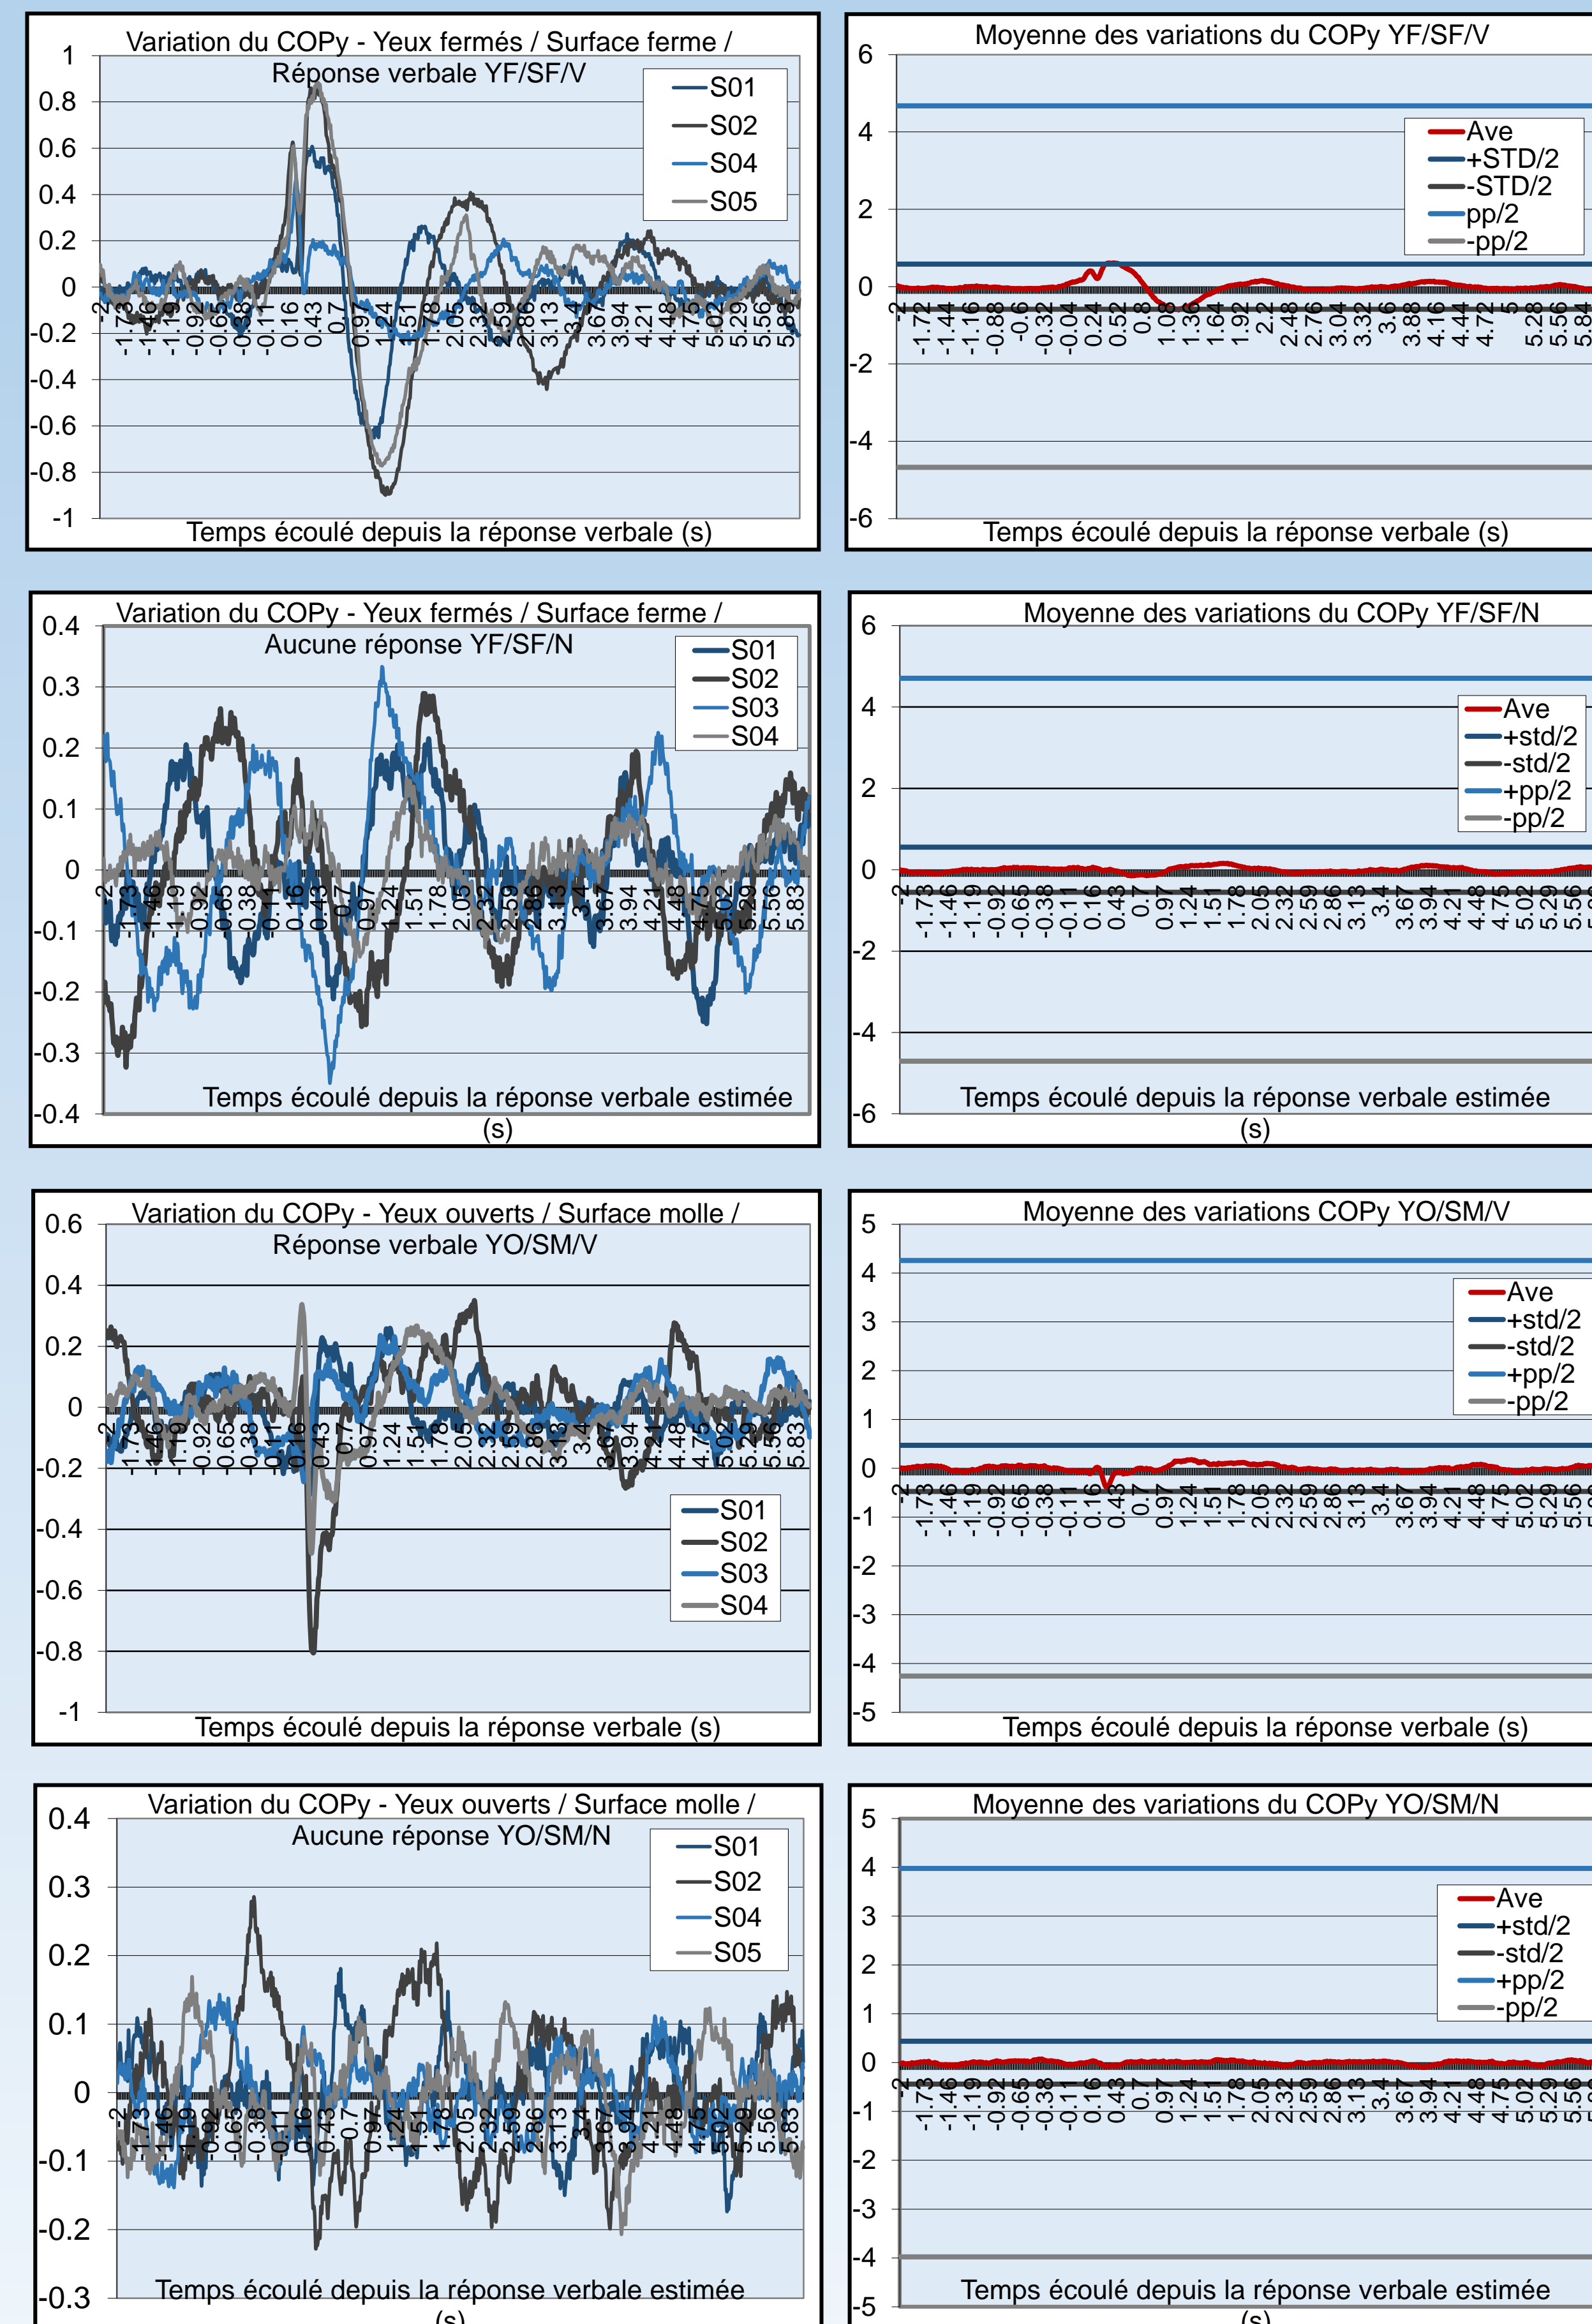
Variation du COPy - Yeux fermés / Surface ferme / Réponse verbale YF/SF/V

1
0.8
0.6
0.4
0.2
0
-0.2
-0.4
-0.6
-0.8
-1

S01
S02
S04
S05

-2 -1.73 -1.46 -1.19 -0.92 -0.65 -0.38 -0.11 0.16 0.43 0.7 0.97 1.24 1.51 1.78 2.05 2.32 2.59 2.86 3.13 3.4 3.67 3.94 4.21 4.48 4.75 5.02 5.29 5.56 5.83

Temps écoulé depuis la réponse verbale (s)

Moyenne des variations du COPy YF/SF/V

6
4
2
0
-2
-4
-6

Ave
+STD/2
-STD/2
pp/2
-pp/2

-2 -1.72 -1.44 -1.16 -0.88 -0.6 -0.32 -0.04 0.24 0.52 0.8 1.08 1.36 1.64 1.92 2.2 2.48 2.76 3.04 3.32 3.6 3.88 4.16 4.44 4.72 5 5.28 5.56 5.84

Temps écoulé depuis la réponse verbale (s)

Variation du COPy - Yeux fermés / Surface ferme / Aucune réponse YF/SF/N

0.4
0.3
0.2
0.1
0
-0.1
-0.2
-0.3
-0.4

S01
S02
S03
S04

-2 -1.73 -1.46 -1.19 -0.92 -0.65 -0.38 -0.11 0.16 0.43 0.7 0.97 1.24 1.51 1.78 2.05 2.32 2.59 2.86 3.13 3.4 3.67 3.94 4.21 4.48 4.75 5.02 5.29 5.56 5.83

Temps écoulé depuis la réponse verbale estimée (s)

Moyenne des variations du COPy YF/SF/N

6
4
2
0
-2
-4
-6

Ave
+std/2
-std/2
+pp/2
-pp/2

-2 -1.73 -1.46 -1.19 -0.92 -0.65 -0.38 -0.11 0.16 0.43 0.7 0.97 1.24 1.51 1.78 2.05 2.32 2.59 2.86 3.13 3.4 3.67 3.94 4.21 4.48 4.75 5.02 5.29 5.56

Temps écoulé depuis la réponse verbale estimée (s)

Variation du COPy - Yeux ouverts / Surface molle / Réponse verbale YO/SM/V

0.6
0.4
0.2
0
-0.2
-0.4
-0.6
-0.8
-1

S01
S02
S03
S04

-2 -1.73 -1.46 -1.19 -0.92 -0.65 -0.38 -0.11 0.16 0.43 0.7 0.97 1.24 1.51 1.78 2.05 2.32 2.59 2.86 3.13 3.4 3.67 3.94 4.21 4.48 4.75 5.02 5.29 5.56 5.83

Temps écoulé depuis la réponse verbale (s)

Moyenne des variations COPy YO/SM/V

5
4
3
2
1
0
-1
-2
-3
-4
-5

Ave
+std/2
-std/2
+pp/2
-pp/2

-2 -1.73 -1.46 -1.19 -0.92 -0.65 -0.38 -0.11 0.16 0.43 0.7 0.97 1.24 1.51 1.78 2.05 2.32 2.59 2.86 3.13 3.4 3.67 3.94 4.21 4.48 4.75 5.02 5.29 5.56

Temps écoulé depuis la réponse verbale (s)

Variation du COPy - Yeux ouverts / Surface molle / Aucune réponse YO/SM/N

0.4
0.3
0.2
0.1
0
-0.1
-0.2
-0.3

S01
S02
S04
S05

-2 -1.73 -1.46 -1.19 -0.92 -0.65 -0.38 -0.11 0.16 0.43 0.7 0.97 1.24 1.51 1.78 2.05 2.32 2.59 2.86 3.13 3.4 3.67 3.94 4.21 4.48 4.75 5.02 5.29 5.56 5.83

Temps écoulé depuis la réponse verbale estimée (s)

Moyenne des variations du COPy YO/SM/N

5
4
3
2
1
0
-1
-2
-3
-4
-5

Ave
+std/2
-std/2
+pp/2
-pp/2

-2 -1.73 -1.46 -1.19 -0.92 -0.65 -0.38 -0.11 0.16 0.43 0.7 0.97 1.24 1.51 1.78 2.05 2.32 2.59 2.86 3.13 3.4 3.67 3.94 4.21 4.48 4.75 5.02 5.29 5.56

Temps écoulé depuis la réponse verbale estimée (s)